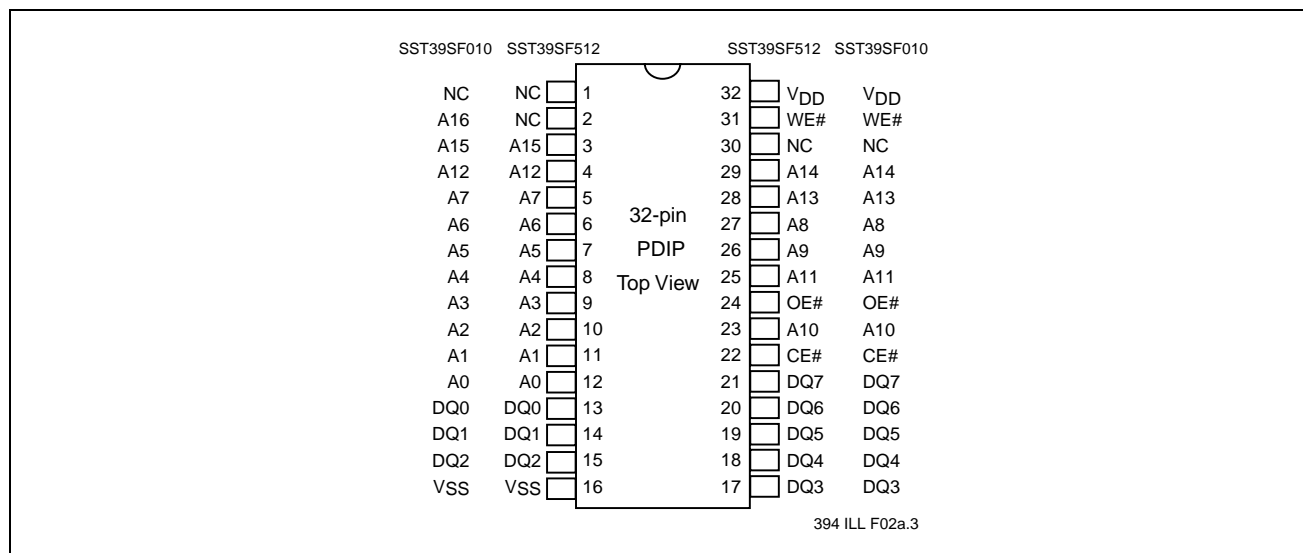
SST39SF010 SST39SF512

SST39SF512 SST39SF010

| SST39SF010 | SST39SF512 | Pin | Pin | SST39SF512 | SST39SF010 |
|---|---|---|---|---|---|
| NC | NC | 1 | 32 | $V_{DD}$ | $V_{DD}$ |
| A16 | NC | 2 | 31 | WE# | WE# |
| A15 | A15 | 3 | 30 | NC | NC |
| A12 | A12 | 4 | 29 | A14 | A14 |
| A7 | A7 | 5 | 28 | A13 | A13 |
| A6 | A6 | 6 | 27 | A8 | A8 |
| A5 | A5 | 7 | 26 | A9 | A9 |
| A4 | A4 | 8 | 25 | A11 | A11 |
| A3 | A3 | 9 | 24 | OE# | OE# |
| A2 | A2 | 10 | 23 | A10 | A10 |
| A1 | A1 | 11 | 22 | CE# | CE# |
| A0 | A0 | 12 | 21 | DQ7 | DQ7 |
| DQ0 | DQ0 | 13 | 20 | DQ6 | DQ6 |
| DQ1 | DQ1 | 14 | 19 | DQ5 | DQ5 |
| DQ2 | DQ2 | 15 | 18 | DQ4 | DQ4 |
| $V_{SS}$ | $V_{SS}$ | 16 | 17 | DQ3 | DQ3 |

32-pin
PDIP
Top View

394 ILL F02a.3